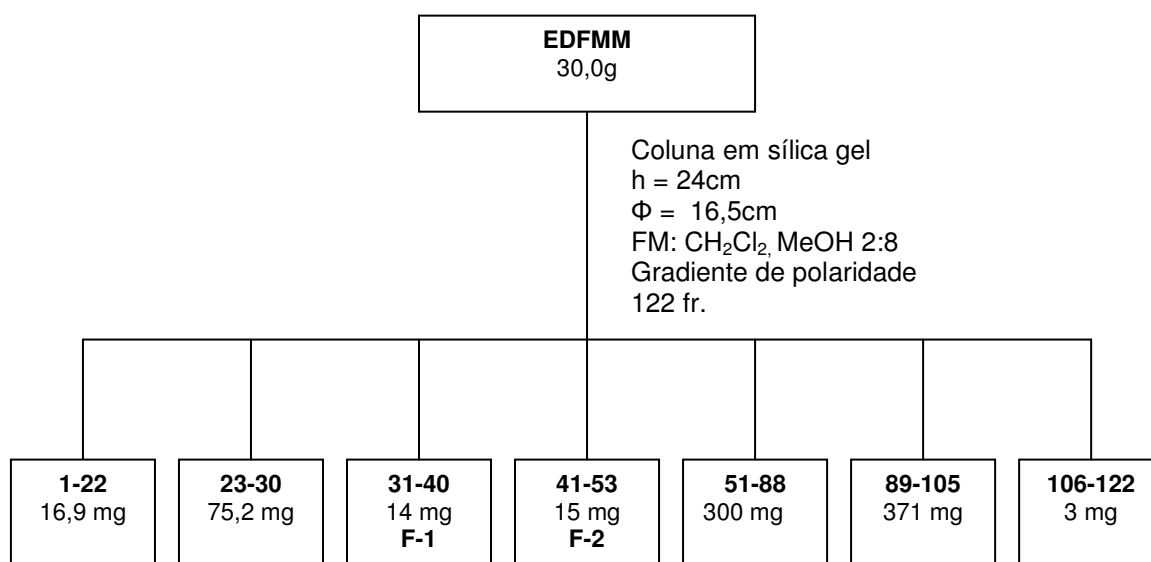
**EDFMM**
30,0g

Coluna em sílica gel
h = 24cm
Φ = 16,5cm
FM: $CH_2Cl_2$, MeOH 2:8
Gradiente de polaridade
122 fr.

**1-22**
16,9 mg

**23-30**
75,2 mg

**31-40**
14 mg
**F-1**

**41-53**
15 mg
**F-2**

**51-88**
300 mg

**89-105**
371 mg

**106-122**
3 mg